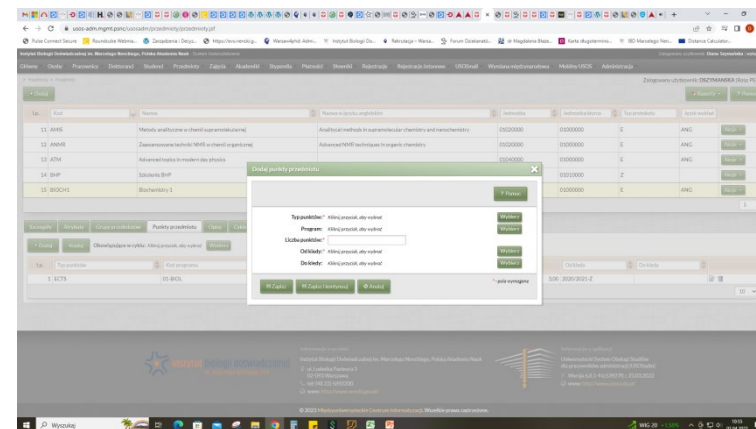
usos-adm.mgmt.pan/.../przedmioty/przedmioty.jsf

Pulse Connect Secure | Roundcube Webma... | Zarządzanie > Decyz... | https://ecs.neoslog... | Wersja dla dział. Adm... | Instytut Biologii Do... | Rekrutacja – Warsa... | Forum Działalności... | dr Magdalena Błaże... | Karta długoterminowa... | IBD Nauczyciela Ner... | Distance Calculator...

Główna | Osoby | Pracownicy | Doktoranci | Studenci | Przedmioty | Zajęcia | Akademiki | Stypendia | Płatności | Wnioski | Rejestracje | Rejestracje łotrowe | USOSmail | Wymiana międzynarodowa | Mobilny USOS | Administracja

Zalogowany użytkownik: DRZYMAŃSKA

+ Dodaj

| Lp. | Kod | Nazwa | Nazwa w języku angielskim | Jednostka | Jednostka biorca | Typ przedmiotu | Język wykładowy |
|---|---|---|---|---|---|---|---|
| 11 | AMS | Metody analityczne w chemii supramolekularnej | Analytical methods in supramolecular chemistry and nanochemistry | 01020000 | 01000000 | E | ANG |
| 12 | ANMR | Zaawansowane techniki NMR w chemii organicznej | Advanced NMR techniques in organic chemistry | 01020000 | 01000000 | E | ANG |
| 13 | ATM | Advanced topics in modern day physics | | 01040000 | 01000000 | E | ANG |
| 14 | BHP | Szkolenie BHP | | | 01000000 | Z | |
| 15 | BIOCH1 | Biochemistry 1 | | | 01000000 | E | ANG |

Szczegóły | Struktura | Grupa przedmiotów | Punkty przedmiotu | Opisy | Cykle

+ Dodaj | Usuń | Obowiązujące w cyklu: Kliknij przycisk, aby wybrać | Wybierz

| Lp. | Typ punktów | Kod programu | | Od cyklu | Do cyklu |
|---|---|---|---|---|---|
| 1 | ECTS | 01-BIOL | 5,00 | 2020/2021-Z | |

Dodaj punkty przedmiotu

Pomoc

Typ punktów:* Kliknij przycisk, aby wybrać Wybierz
Program: Kliknij przycisk, aby wybrać Wybierz
Liczba punktów:*
Od kiedy: Kliknij przycisk, aby wybrać Wybierz
Do kiedy: Kliknij przycisk, aby wybrać Wybierz
* pole wymagane

Zapisz | Zapisz i kontynuuj | Anuluj

© 2021 Międzyuniwersyteckie Centrum Informatyzacji. Wszelkie prawa zastrzeżone.

Wyszukaj